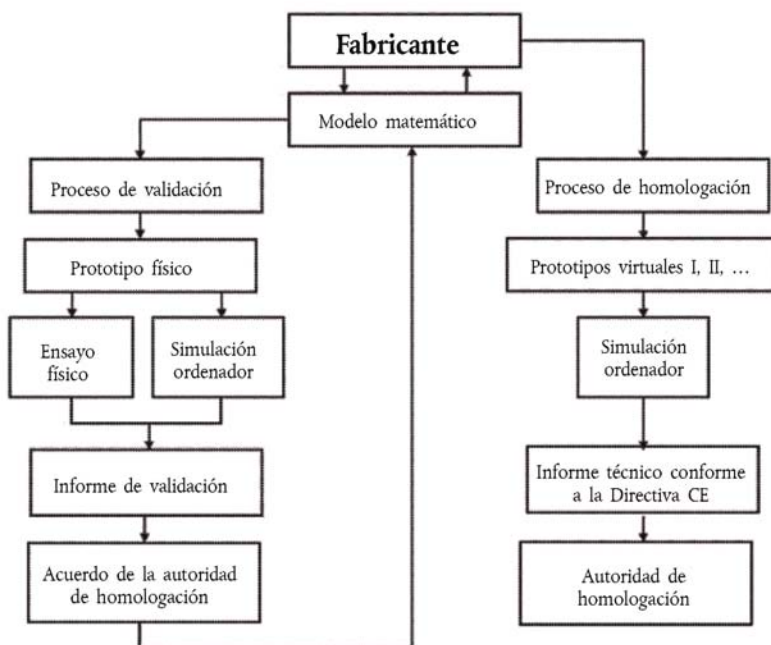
Fabricante

Modelo matemático

Proceso de validación

Prototipo físico

Ensayo físico

Simulación ordenador

Informe de validación

Acuerdo de la autoridad de homologación

Proceso de homologación

Prototipos virtuales I, II, …

Simulación ordenador

Informe técnico conforme a la Directiva CE

Autoridad de homologación